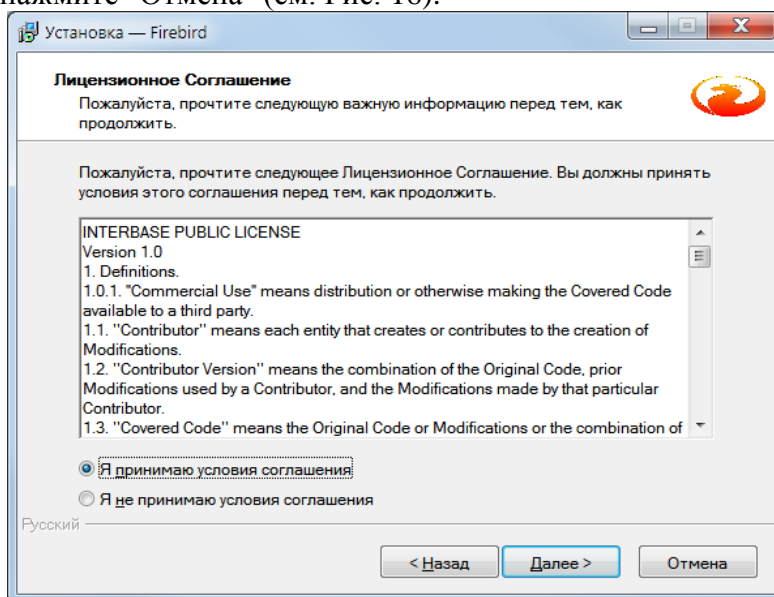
нажмите "Отмена" (см. Рис. 18).

Установка — Firebird

Лицензионное Соглашение
Пожалуйста, прочтите следующую важную информацию перед тем, как продолжить.

Пожалуйста, прочтите следующее Лицензионное Соглашение. Вы должны принять условия этого соглашения перед тем, как продолжить.

INTERBASE PUBLIC LICENSE
Version 1.0
1. Definitions.
1.0.1. "Commercial Use" means distribution or otherwise making the Covered Code available to a third party.
1.1. ''Contributor'' means each entity that creates or contributes to the creation of Modifications.
1.2. ''Contributor Version'' means the combination of the Original Code, prior Modifications used by a Contributor, and the Modifications made by that particular Contributor.
1.3. ''Covered Code'' means the Original Code or Modifications or the combination of

Я принимаю условия соглашения
Я не принимаю условия соглашения

Русский

< Назад
Далее >
Отмена